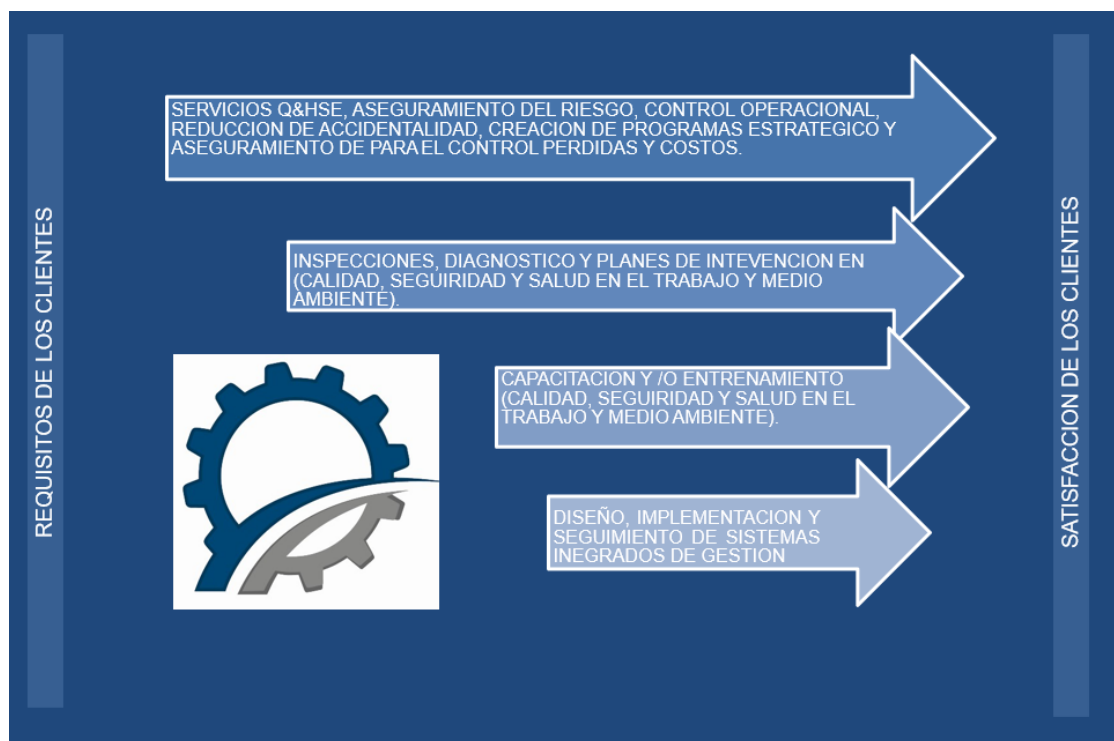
REQUISITOS DE LOS CLIENTES

SERVICIOS Q&HSE, ASEGURAMIENTO DEL RIESGO, CONTROL OPERACIONAL, REDUCCION DE ACCIDENTALIDAD, CREACION DE PROGRAMAS ESTRATEGICO Y ASEGURAMIENTO DE PARA EL CONTROL PERDIDAS Y COSTOS.

INSPECCIONES, DIAGNOSTICO Y PLANES DE INTEVENCION EN (CALIDAD, SEGUIRIDAD Y SALUD EN EL TRABAJO Y MEDIO AMBIENTE).

CAPACITACION Y /O ENTRENAMIENTO (CALIDAD, SEGUIRIDAD Y SALUD EN EL TRABAJO Y MEDIO AMBIENTE).

DISEÑO, IMPLEMENTACION Y SEGUIMIENTO DE SISTEMAS INEGRADOS DE GESTION

SATISFACCION DE LOS CLIENTES